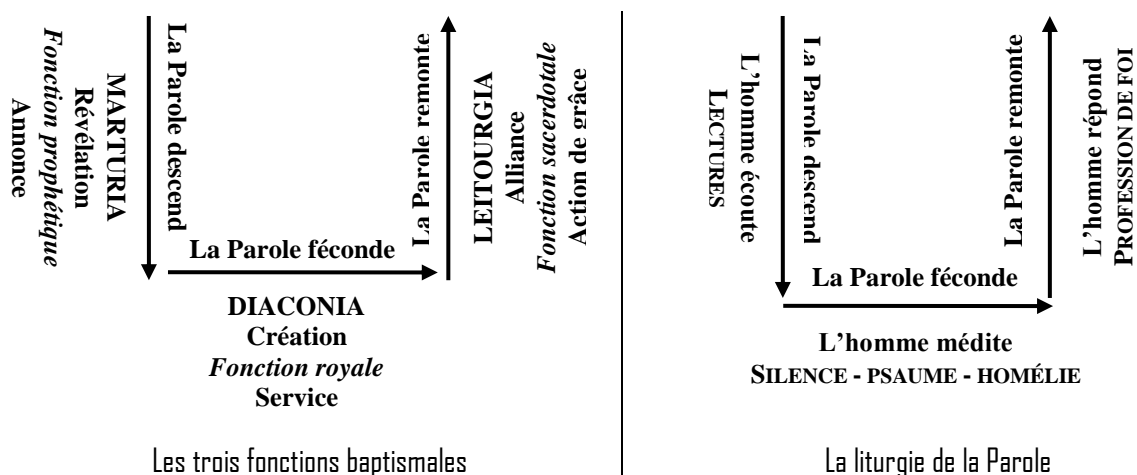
MARTURIA
Révélation
*Fonction prophétique*
Annonce

La Parole descend

La Parole féconde

La Parole remonte

LEITOURGIA
Alliance
*Fonction sacerdotale*
Action de grâce

DIACONIA
Création
*Fonction royale*
Service

Les trois fonctions baptismales

L'homme écoute
LECTURES

La Parole descend

La Parole féconde

La Parole remonte

L'homme répond
PROFESSION DE FOI

L'homme médite
SILENCE - PSAUME - HOMÉLIE

La liturgie de la Parole